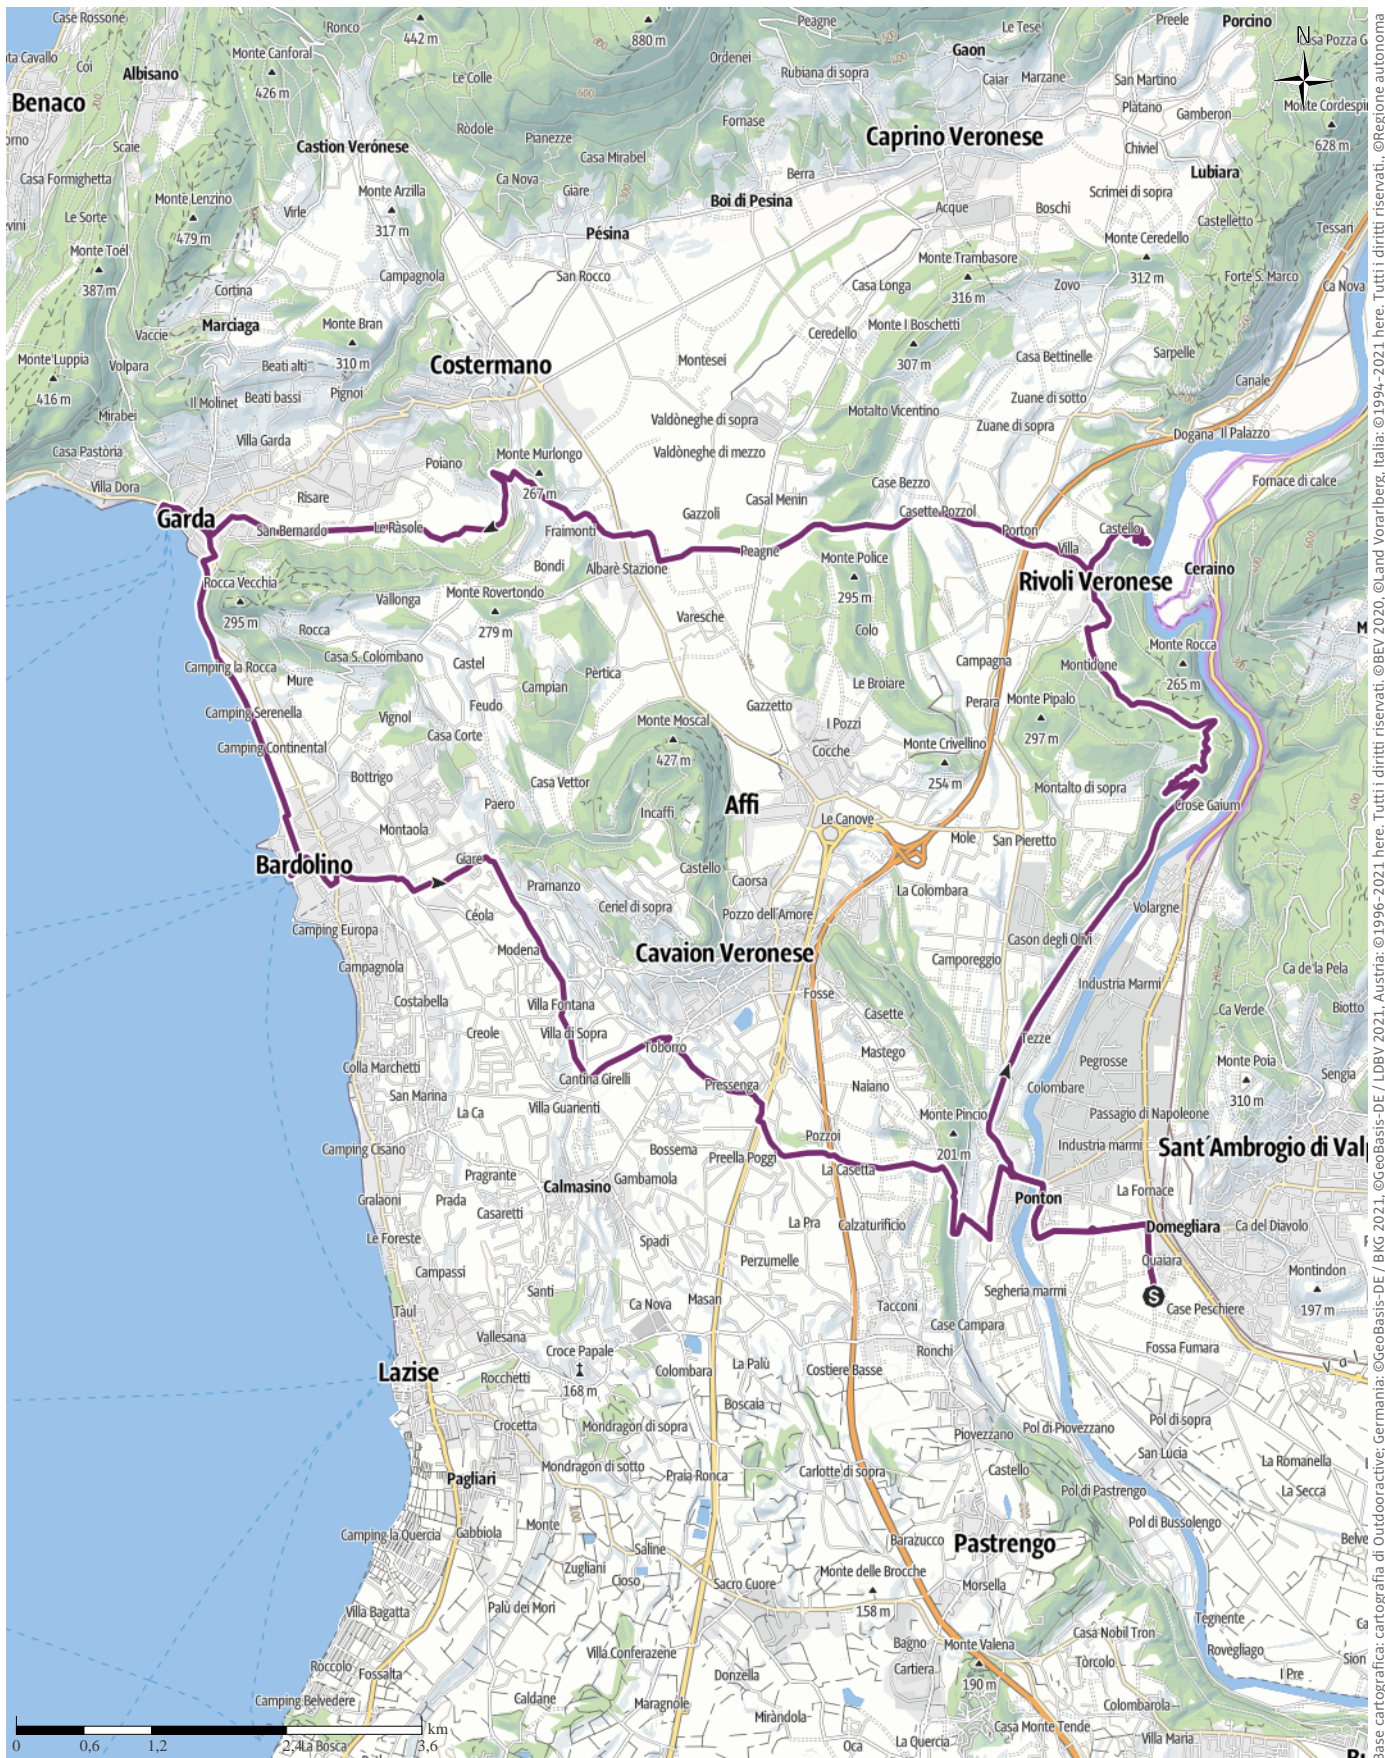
Case Rossone
Ronco
442 m
880 m
Peagne
Le Tese
Preele
Porcino
N
Sa Pozza G
ta Cavallo
Coi
Albisano
Monte Canforal
Ordenei
Gaon
Benaco
426 m
Le Colle
Rubiana di sopra
Caiar
Marzane
San Martino
Platano
Gamberon
Monte Cordespi
Rodole
Fornase
Caprino Veronese
Chiviel
628 m
Casa Formighetta
Scaie
Castion Veronese
Pianezze
Casa Mirabel
Lubiara
Ca Nova
Giare
Berra
Scrimei di sopra
Monte Arzilla
Boi di Pesina
Monte Lenzino
Le Sorte
Virle
Acque
Boschi
Castelletto
479 m
317 m
Pesina
Tessari
Monte Ceredello
Monte Toel
Monte Trambasore
San Rocco
Campagnola
387 m
Casa Longa
Zovo
312 m
Forte S. Marco
Cortina
316 m
Ca Nova
Marciaga
Monte Bran
Vaccie
Monte I Boschetti
Ceredello
Sarpelle
Monte Luppia
Volpara
Beati alti
310 m
Costermano
Montesei
307 m
Casa Bettinelle
416 m
Canale
Il Molinet
Beati bassi
Pignoi
Zuane di sotto
Mirabei
Valdoneghe di sopra
Motalto Vicentino
Villa Garda
Zuane di sopra
Dogana
Il Palazzo
Casa Pastoria
Poiano
Monte Murlongo
Valdoneghe di mezzo
Villa Dora
Fornace di calce
267 m
Casal Menin
Case Bezzo
Risare
Gazzoli
Garda
Casette Pozzol
Castello
San Bernardo
Le Rasole
Fraimonti
Porton
Villa
Peagne
Monte Police
Ceraino
Bondi
Albarè Stazione
Rivoli Veronese
Rocca Vecchia
Vallonga
Monte Rovertondo
295 m
295 m
Varesche
279 m
Rocca
Colo
Monte Rocca
Casa S. Colombano
Castel
Campagna
Montidone
Camping la Rocca
Pertica
265 m
Mure
Campian
Le Broiare
Perara
Monte Pipalo
Camping Serenella
Feudo
Vignol
Gazzetto
Monte Moscal
I Pozzi
297 m
Casa Corte
Camping Continental
Cocche
Monte Crivellino
427 m
254 m
Bottrigo
Casa Vettor
Montalto di sopra
Paero
Affi
Incaffi
Erose Gaium
Le Canove
Montaola
Mole
San Pierotto
Castello
Giare
Bardolino
Caorsa
La Colombara
Pramanzo
Ceriel di sopra
Pozzo dell'Amore
Volargne
Ceola
Camping Europa
Cason degli Olivi
Modena
Cavaion Veronese
Campagnola
Camporeggio
Ca de la Pela
Industria Marmi
Fosse
Costabella
Villa Fontana
Casette
Ca Verde
Biotto
Creole
Villa di Sopra
Tezze
Toborro
Mastego
Colla Marchetti
Pegrosse
Monte Poia
Cantina Girelli
Sengia
Pressenga
Naiano
Colombare
San Marina
310 m
Villa Guarienti
La Ca
Passagio di Napoleone
Monte Pincio
Pozzoi
Industria marmi
Sant'Ambrogio di Val
Bossema
Camping Cisano
Preella Poggi
201 m
La Casetta
Pragrante
Gambarola
La Fornace
Calmasino
Ponton
Gralaoni
Prada
Casaretti
Domegliara
Ca del Diavolo
La Pra
Calzaturificio
Le Foreste
Spadi
Quaiara
Perzumelle
Montindon
S
Campassi
Segheria marmi
Case Peschiere
Santi
Ca Nova
Masan
197 m
Taul
Tacconi
Case Campara
Vallesana
Croce Papale
Fossa Fumara
Ronchi
Lazise
La Palu
Costiere Basse
Colombara
Rocchetti
168 m
Boscaia
Pol di sopra
Crocetta
Piovezzano
Pol di Piovezzano
Mondragon di sopra
San Lucia
Pagliari
Mondragon di sotto
Praia Ronca
Carlotte di sopra
Castello
La Romanella
Pol di Pastrengo
La Secca
Camping la Quercia
Gabbiola
Monte
Pol di Bussolengo
Barazucco
Pastrengo
Belve
Saline
Zugliani
Cioso
Sacro Cuore
Monte delle Brocche
Morsella
Villa Bagatta
Palu dei Mori
158 m
Tegnente
Casa Nobil Tron
Villa Conferazene
Bagno
Monte Valena
Rovegliago
Roccolo
Fossalta
Donzella
Cartiera
Torcolo
I Pre
Sion
190 m
Camping Belvedere
Caldane
Maragnole
Colombarola
Mirandola
Casa Monte Tende
Villa Maria
km
0
0,6
1,2
2,4
La Bosca
3,6
Oca
La Quercia
Base cartografica: cartografia di Outdooractive: Germania: ©GeoBasis-DE / BKG 2021, ©GeoBasis-DE / LDBV 2021, Austria: ©1996-2021 here. Tutti i diritti riservati. ©BEV 2020, ©Land Vorarlberg, Italia: ©1994-2021 here. Tutti i diritti riservati., ©Regione autonoma